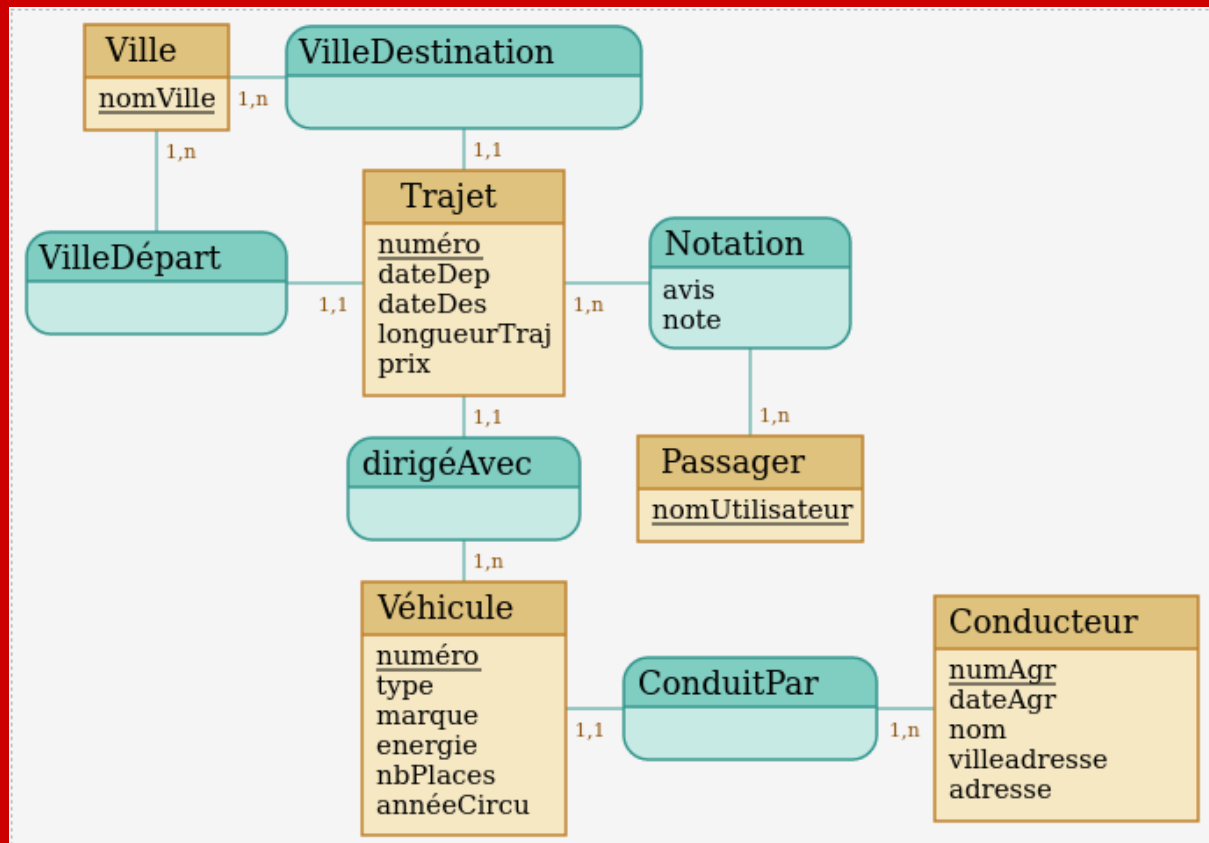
Ville
nomVille

1,n

VilleDestination

1,n

1,1

Trajet
numéro
dateDep
dateDes
longueurTraj
prix

VilleDépart

1,1

1,n

Notation
avis
note

1,n

1,1

dirigéAvec

Passager
nomUtilisateur

1,n

Véhicule
numéro
type
marque
energie
nbPlaces
annéeCircu

1,1

ConduitPar

1,n

Conducteur
numAgr
dateAgr
nom
villeadresse
adresse